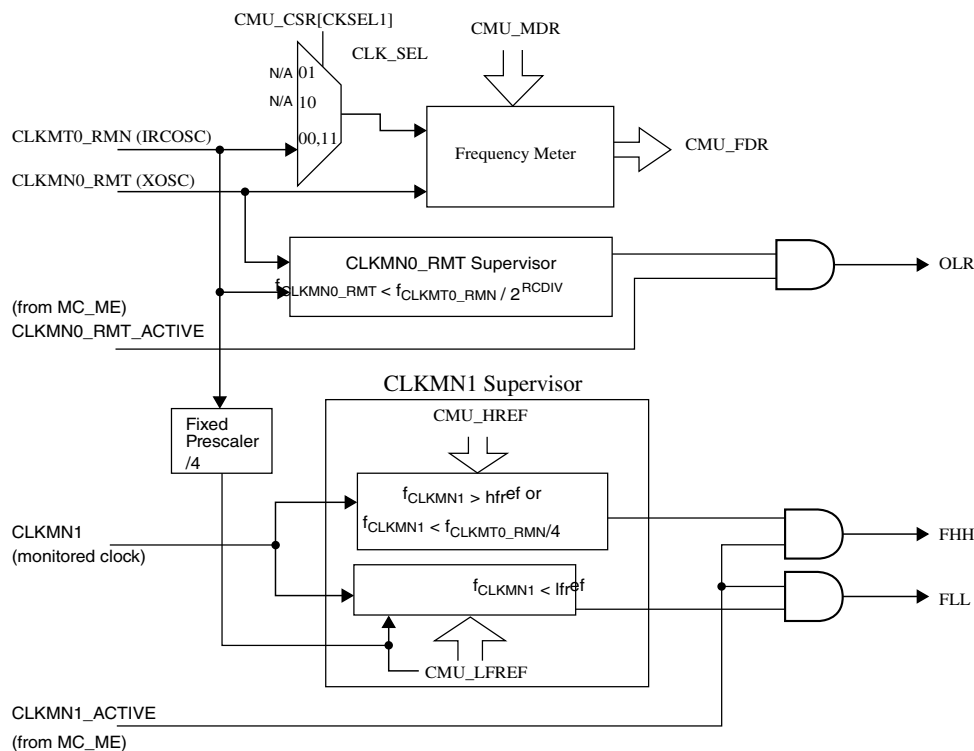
CMU_CSR[CKSEL1]

CLK_SEL

CMU_MDR

N/A 01

N/A 10

00,11

CLKMT0_RMN (IRCOSC)

CLKMN0_RMT (XOSC)

Frequency Meter

CMU_FDR

CLKMN0_RMT Supervisor

$f_{CLKMN0\_RMT} < f_{CLKMT0\_RMN} / 2^{RCDIV}$

OLR

(from MC_ME)
CLKMN0_RMT_ACTIVE

CLKMN1 Supervisor

CMU_HREF

Fixed Prescaler /4

$f_{CLKMN1} > hfr^{ef}$ or

$f_{CLKMN1} < f_{CLKMT0\_RMN/4}$

CLKMN1
(monitored clock)

$f_{CLKMN1} < lfr^{ef}$

FHH

FLL

CMU_LFREF

CLKMN1_ACTIVE

(from MC_ME)